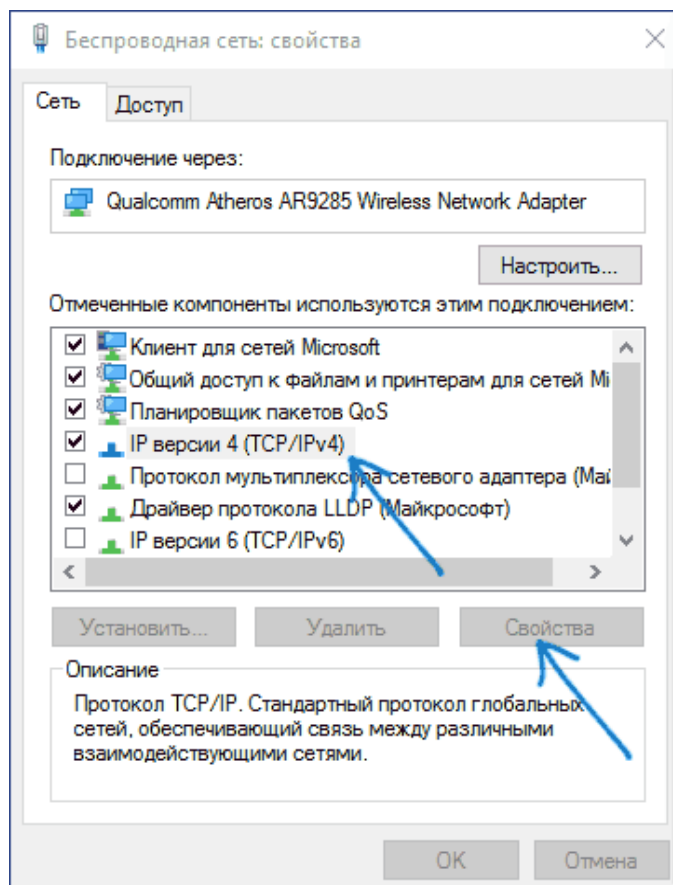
Беспроводная сеть: свойства

Сеть
Доступ

Подключение через:

Qualcomm Atheros AR9285 Wireless Network Adapter

Настроить...

Отмеченные компоненты используются этим подключением:

Клиент для сетей Microsoft
Общий доступ к файлам и принтерам для сетей Mi
Планировщик пакетов QoS
IP версии 4 (TCP/IPv4)
Протокол мультиплексора сетевого адаптера (Май
Драйвер протокола LLDP (Майкрософт)
IP версии 6 (TCP/IPv6)

Установить...
Удалить
Свойства

Описание
Протокол TCP/IP. Стандартный протокол глобальных сетей, обеспечивающий связь между различными взаимодействующими сетями.

OK
Отмена